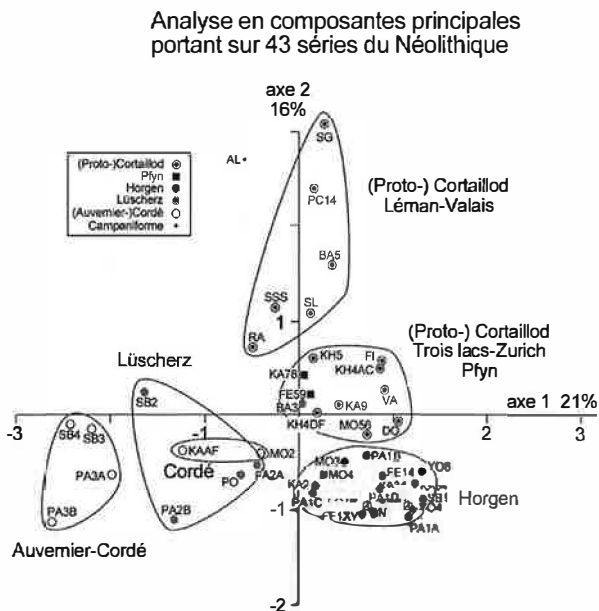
Analyse en composantes principales portant sur 43 séries du Néolithique

axe 2
16%

(Proto-)Cortaillod
Pfyn
Horgen
Lüscherz
(Auvernier-)Cordé
Campaniforme

AL

SG

PC14

(Proto-) Cortaillod
Léman-Valais

BA5

SSS
SL
RA

1

(Proto-) Cortaillod
Trois lacs-Zurich
Pfyn

KH5
FI
KH4AC
KA76
FE59
BA3
KA9
VA
KH4DF
MO56
DO

Lüscherz

SB2

axe 1 21%

-3
-1
2
3

SB4
SB3
PA3A
KAAF
MO2
Cordé
PA2A
PO
MO3
PA1B
MO4
FE14
YO6
KA2
PA1C
FE1XY
SB1
PA1A
Horgen
-1
PA3B
PA2B

Auvernier-Cordé

-2